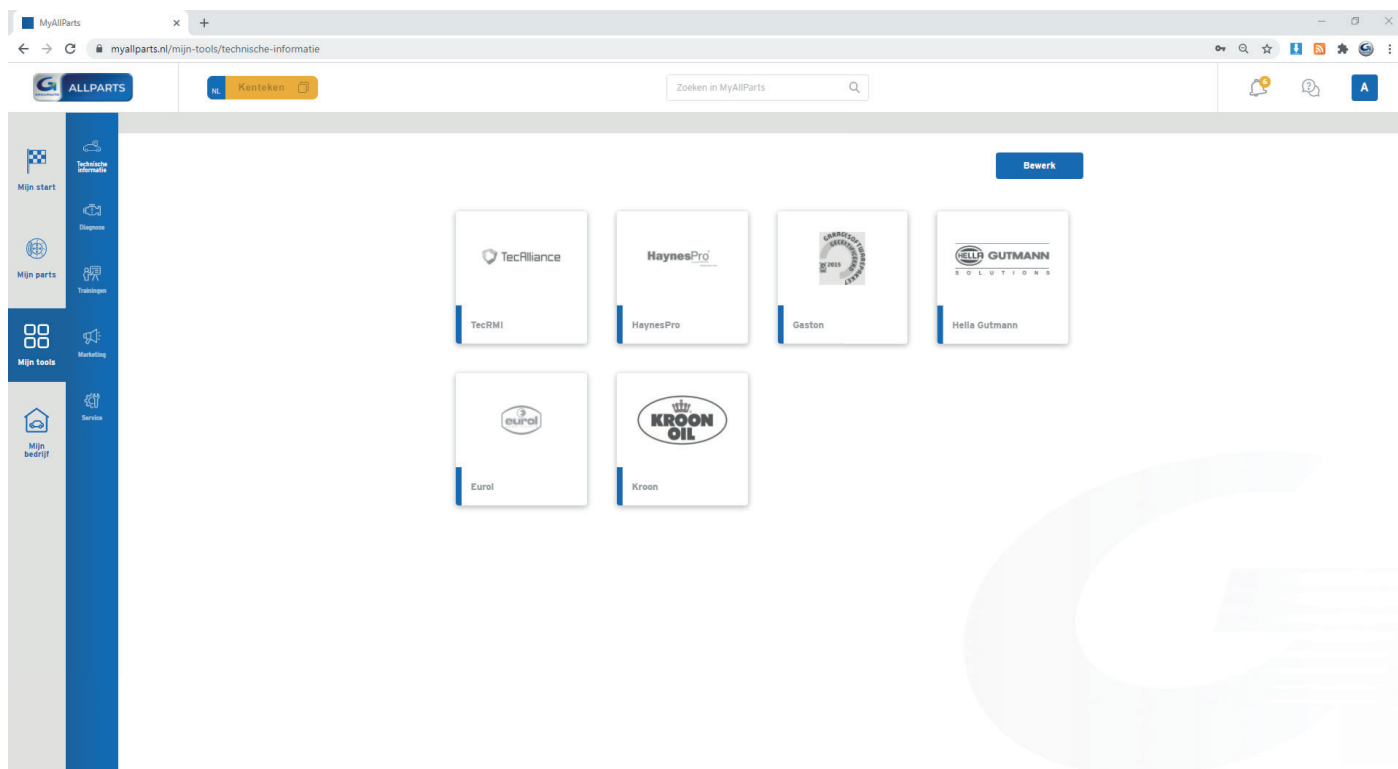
MyAllParts ×

myallparts.nl/mijn-tools/technische-informatie

ALLPARTS

NL Kenteken

Zoeken in MyAllParts

A

Mijn start

Mijn parts

Mijn tools

Mijn bedrijf

Technische informatie

Diagnose

Trainingen

Marketing

Service

Bewerk

TecAlliance

TecRMI

HaynesPro

HaynesPro

2015

Gaston

HELLA GUTMANN SOLUTIONS

Hella Gutmann

eurol

Eurol

KROON OIL

Kroon